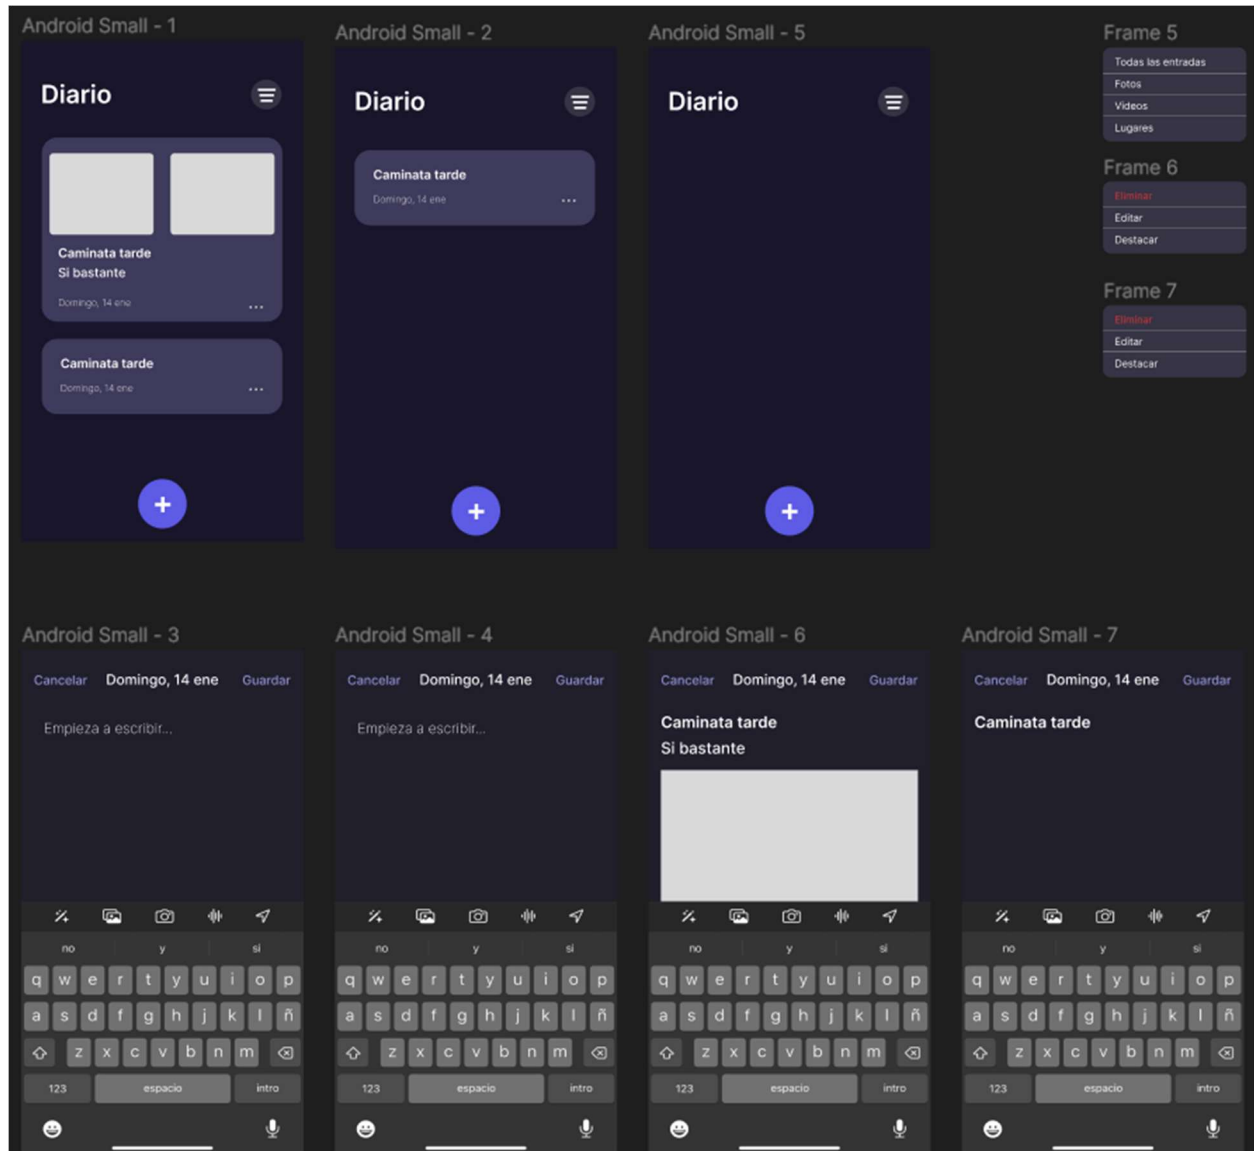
Android Small - 1

Diario

Caminata tarde
Si bastante

Domingo, 14 ene ...

Caminata tarde

Domingo, 14 ene ...

+

Android Small - 2

Diario

Caminata tarde

Domingo, 14 ene ...

+

Android Small - 5

Diario

+

Frame 5

Todas las entradas
Fotos
Videos
Lugares

Frame 6

Eliminar
Editar
Destacar

Frame 7

Eliminar
Editar
Destacar

Android Small - 3

Cancelar Domingo, 14 ene Guardar

Empieza a escribir...

no y si
q w e r t y u i o p
a s d f g h j k l ñ
z x c v b n m
123 espacio intro

Android Small - 4

Cancelar Domingo, 14 ene Guardar

Empieza a escribir...

no y si
q w e r t y u i o p
a s d f g h j k l ñ
z x c v b n m
123 espacio intro

Android Small - 6

Cancelar Domingo, 14 ene Guardar

Caminata tarde
Si bastante

no y si
q w e r t y u i o p
a s d f g h j k l ñ
z x c v b n m
123 espacio intro

Android Small - 7

Cancelar Domingo, 14 ene Guardar

Caminata tarde

no y si
q w e r t y u i o p
a s d f g h j k l ñ
z x c v b n m
123 espacio intro